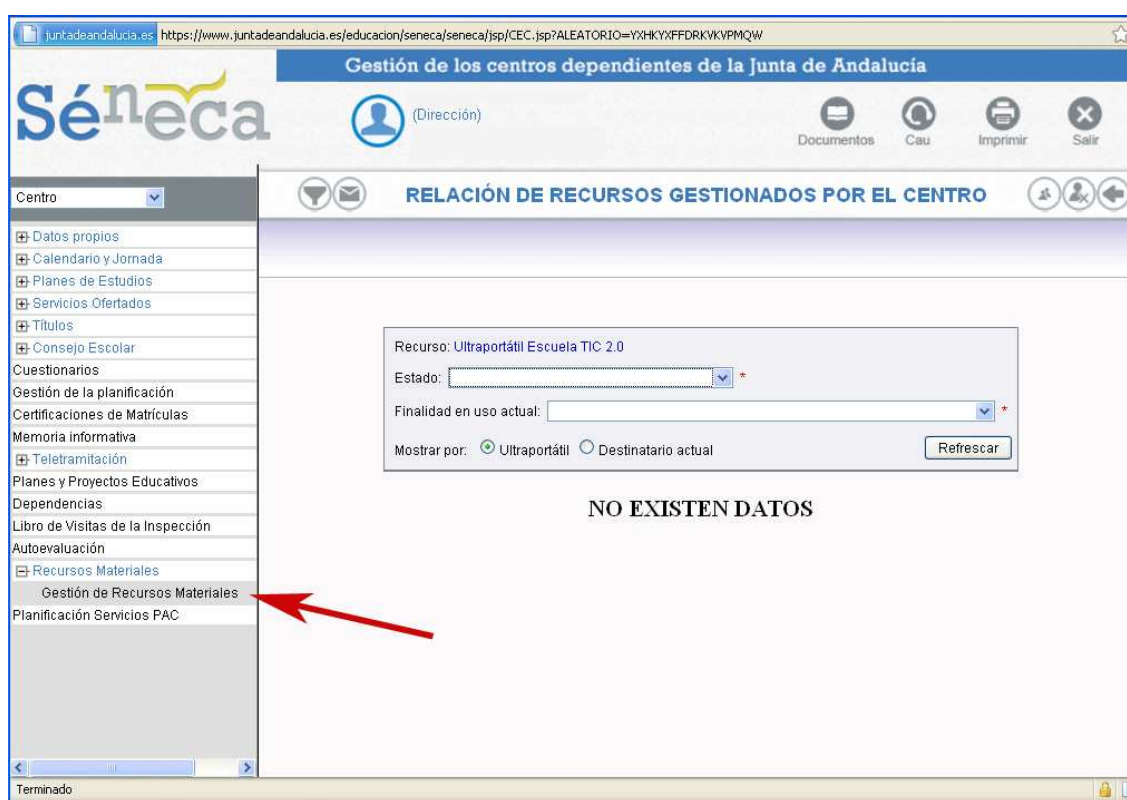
juntadeandalucia.es https://www.juntadeandalucia.es/educacion/seneca/seneca/jsp/CEC.jsp?ALEATORIO=YXHKYXFFDRKVKVPMQW

Gestión de los centros dependientes de la Junta de Andalucía

Séneca

(Dirección)

Documentos Cau Imprimir Salir

Centro

RELACIÓN DE RECURSOS GESTIONADOS POR EL CENTRO

Datos propios
Calendario y Jornada
Planes de Estudios
Servicios Ofertados
Títulos
Consejo Escolar
Cuestionarios
Gestión de la planificación
Certificaciones de Matrículas
Memoria informativa
Teletramitación
Planes y Proyectos Educativos
Dependencias
Libro de Visitas de la Inspección
Autoevaluación
Recursos Materiales
Gestión de Recursos Materiales
Planificación Servicios PAC

Recurso: Ultraportátil Escuela TIC 2.0
Estado: *
Finalidad en uso actual: *
Mostrar por: Ultraportátil Destinatario actual
Refrescar

NO EXISTEN DATOS

Terminado